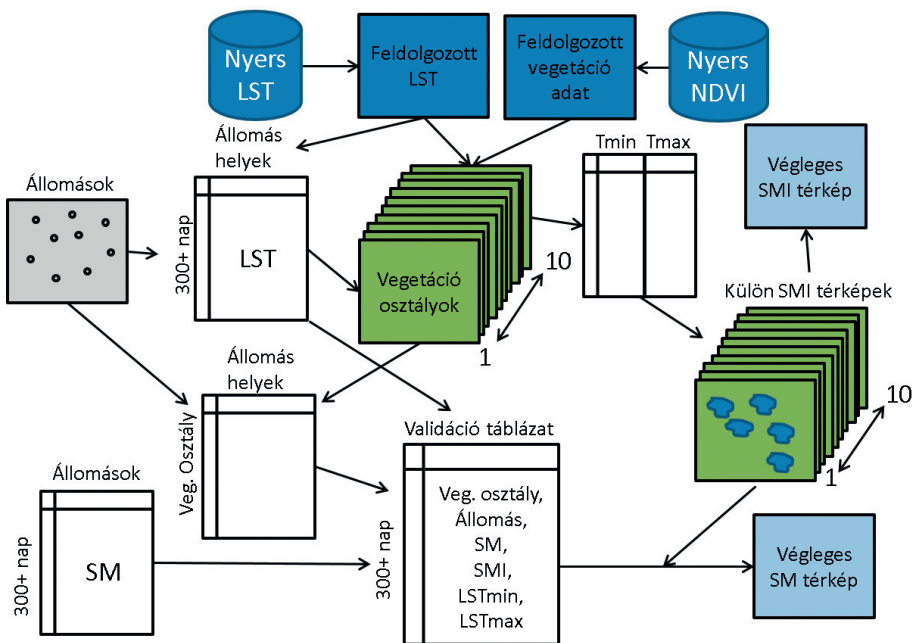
Nyers LST

Feldolgozott LST

Feldolgozott vegetáció adat

Nyers NDVI

Állomás helyek

Állomások

300+ nap

LST

Vegetáció osztályok

10

1

Tmin

Tmax

Végleges SMI térkép

Külön SMI térképek

10

1

Állomás helyek

Veg. Osztály

Validáció táblázat

300+ nap

Veg. osztály, Állomás, SM, SMI, LSTmin, LSTmax

Állomások

300+ nap

SM

Végleges SM térkép